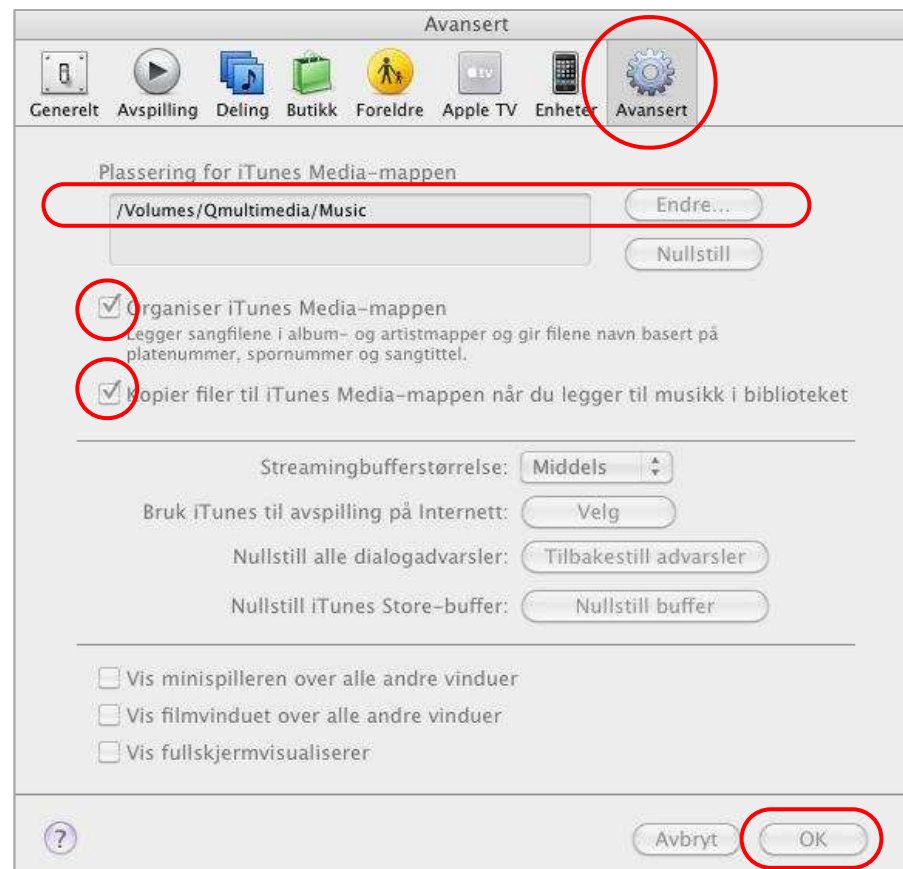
Avansert

Generelt Avspilling Deling Butikk Foreldre Apple TV Enheter Avansert

Plassering for iTunes Media-mappen

/Volumes/Qmultimedia/Music

Endre...

Nullstill

Organiser iTunes Media-mappen
Legger sangfilene i album- og artistmapper og gir filene navn basert på platenummer, spornummer og sangtittel.

Kopier filer til iTunes Media-mappen når du legger til musikk i biblioteket

Streamingbufferstørrelse: Middels

Bruk iTunes til avspilling på Internett: Velg

Nullstill alle dialogadvarsler: Tilbakestill advarsler

Nullstill iTunes Store-buffer: Nullstill buffer

Vis minispilleren over alle andre vinduer

Vis filmvinduet over alle andre vinduer

Vis fullskjermvisualiserer

?

Avbryt OK